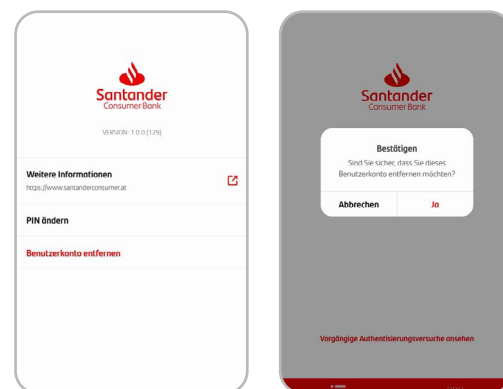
Santander
Consumer Bank

VERSION: 1.0.0 (129)

Weitere Informationen
https://www.santanderconsumer.at

PIN ändern

Benutzerkonto entfernen

Santander
Consumer Bank

Bestätigen
Sind Sie sicher, dass Sie dieses Benutzerkonto entfernen möchten?

Abbrechen
Ja

Vorgängige Authentisierungsversuche ansehen